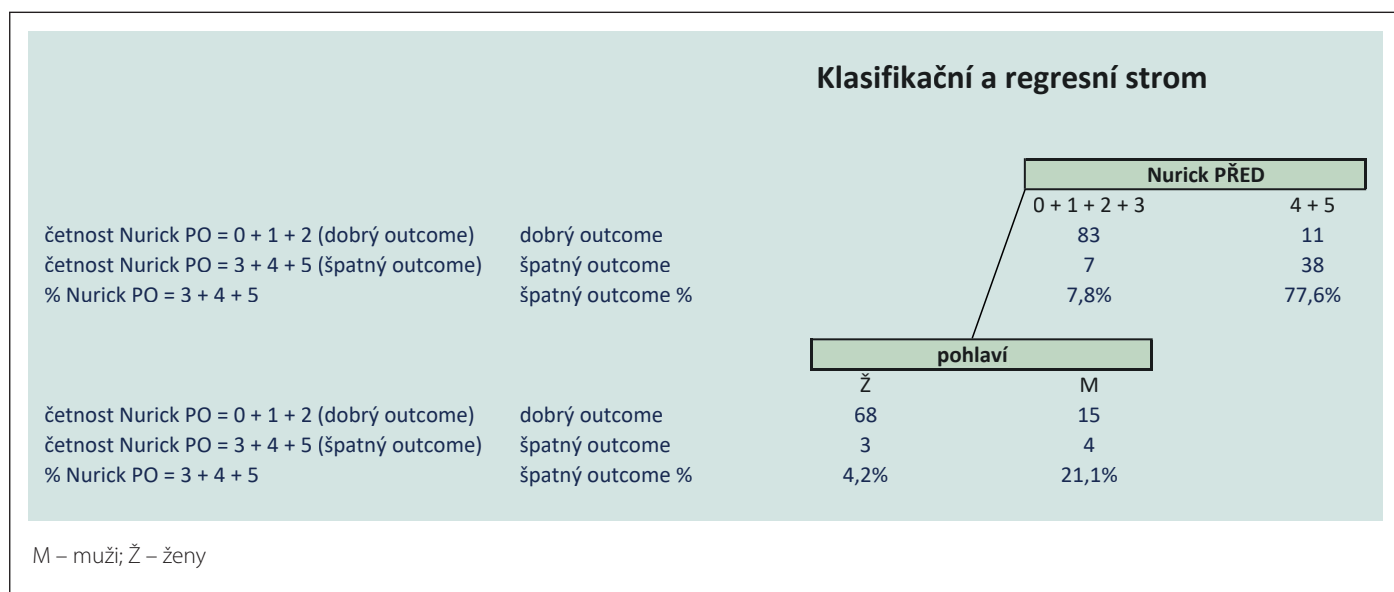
Klasifikační a regresní strom

Nurick PŘED

| | | 0 + 1 + 2 + 3 | 4 + 5 |
|---|---|---|---|
| četnost Nurick PO = 0 + 1 + 2 (dobrý outcome) | dobrý outcome | 83 | 11 |
| četnost Nurick PO = 3 + 4 + 5 (špatný outcome) | špatný outcome | 7 | 38 |
| % Nurick PO = 3 + 4 + 5 | špatný outcome % | 7,8% | 77,6% |

pohlaví

| | | Ž | M |
|---|---|---|---|
| četnost Nurick PO = 0 + 1 + 2 (dobrý outcome) | dobrý outcome | 68 | 15 |
| četnost Nurick PO = 3 + 4 + 5 (špatný outcome) | špatný outcome | 3 | 4 |
| % Nurick PO = 3 + 4 + 5 | špatný outcome % | 4,2% | 21,1% |

M – muži; Ž – ženy